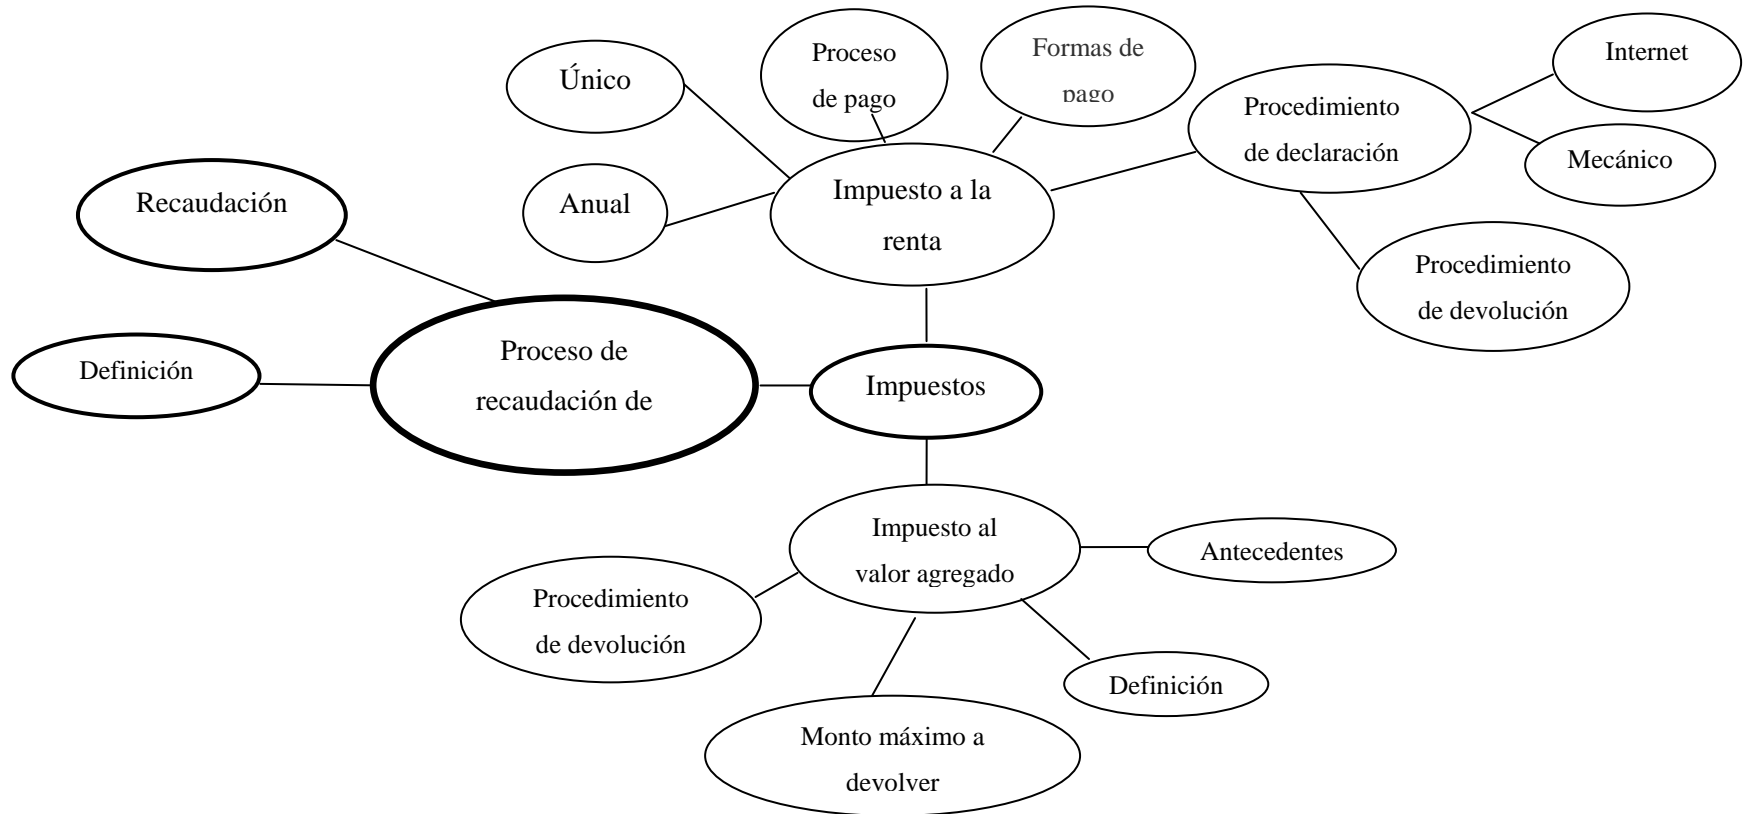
Único

Proceso de pago

Formas de pago

Internet

Procedimiento de declaración

Mecánico

Recaudación

Anual

Impuesto a la renta

Procedimiento de devolución

Definición

Proceso de recaudación de

Impuestos

Impuesto al valor agregado

Antecedentes

Procedimiento de devolución

Definición

Monto máximo a devolver